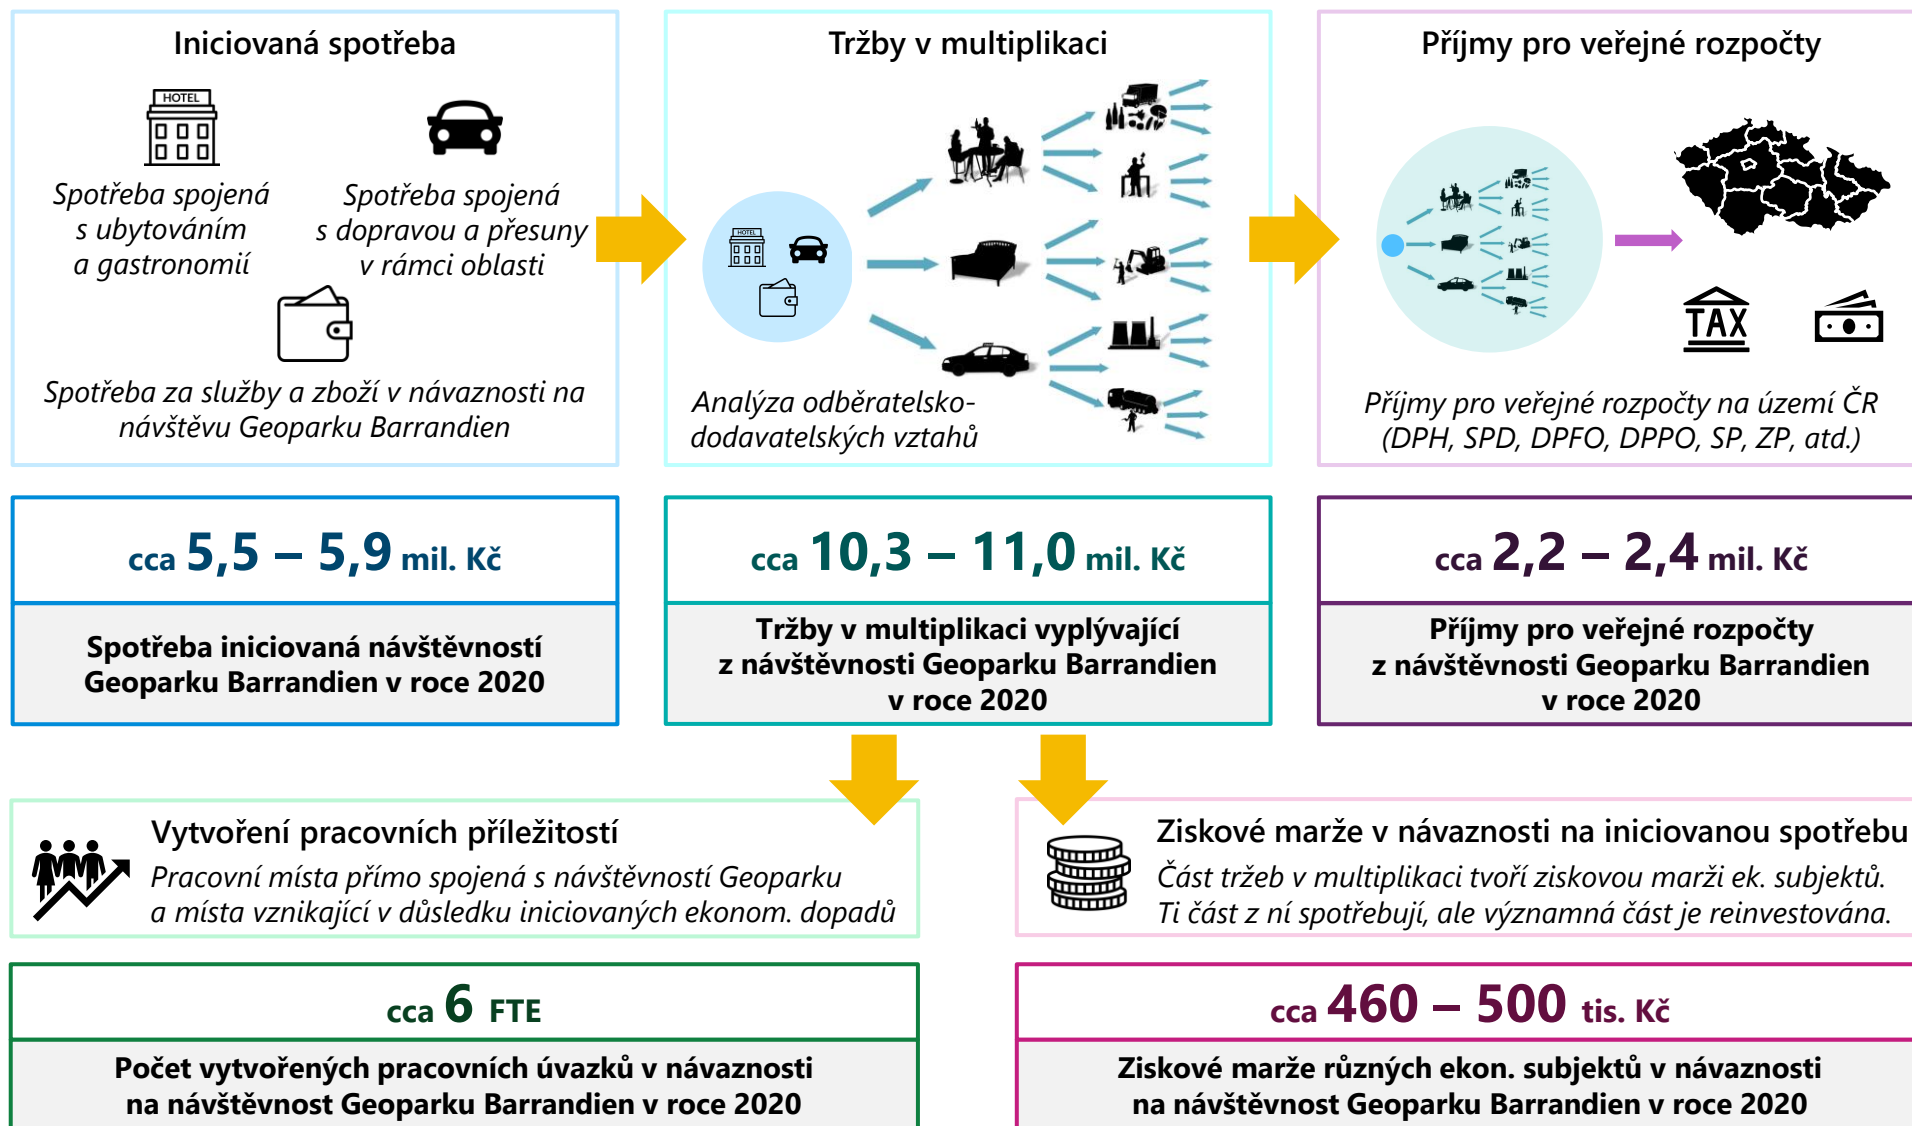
Iniciovaná spotřeba

HOTEL

Spotřeba spojená s ubytováním a gastronomií

Spotřeba spojená s dopravou a přesuny v rámci oblasti

Spotřeba za služby a zboží v návaznosti na návštěvu Geoparku Barrandien

Tržby v multiplikaci

HOTEL

Analýza odběratelsko-dodavatelských vztahů

Příjmy pro veřejné rozpočty

TAX

Příjmy pro veřejné rozpočty na území ČR (DPH, SPD, DPFO, DPPO, SP, ZP, atd.)

cca 5,5 – 5,9 mil. Kč

Spotřeba iniciovaná návštěvností Geoparku Barrandien v roce 2020

cca 10,3 – 11,0 mil. Kč

Tržby v multiplikaci vyplývající z návštěvnosti Geoparku Barrandien v roce 2020

cca 2,2 – 2,4 mil. Kč

Příjmy pro veřejné rozpočty z návštěvnosti Geoparku Barrandien v roce 2020

Vytvoření pracovních příležitostí

Pracovní místa přímo spojená s návštěvností Geoparku a místa vznikající v důsledku iniciovaných ekonom. dopadů

Ziskové marže v návaznosti na iniciovanou spotřebu

Část tržeb v multiplikaci tvoří ziskovou marži ek. subjektů. Ti část z ní spotřebují, ale významná část je reinvestována.

cca 6 FTE

Počet vytvořených pracovních úvazků v návaznosti na návštěvnost Geoparku Barrandien v roce 2020

cca 460 – 500 tis. Kč

Ziskové marže různých ekon. subjektů v návaznosti na návštěvnost Geoparku Barrandien v roce 2020